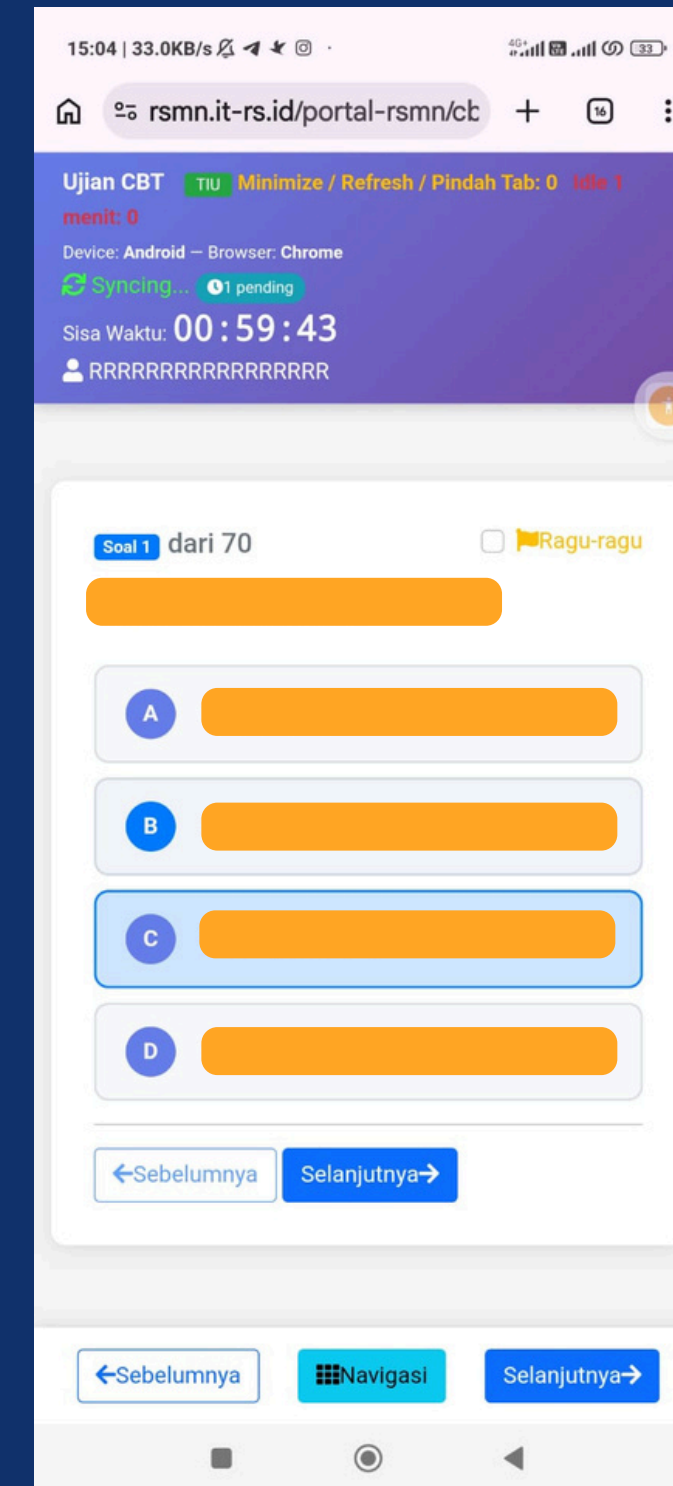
15:04 | 33.0KB/s

33

rsmn.it-rs.id/portal-rsmn/cb

16

Ujian CBT TIU Minimize / Refresh / Pindah Tab: 0 Idle 1 menit: 0

Device: Android — Browser: Chrome

Syncing... 1 pending

Sisa Waktu: 00:59:43

RRRRRRRRRRRRRRRR

Soal 1 dari 70

Ragu-ragu

A

B

C

D

←Sebelumnya Selanjutnya→

←Sebelumnya Navigasi Selanjutnya→